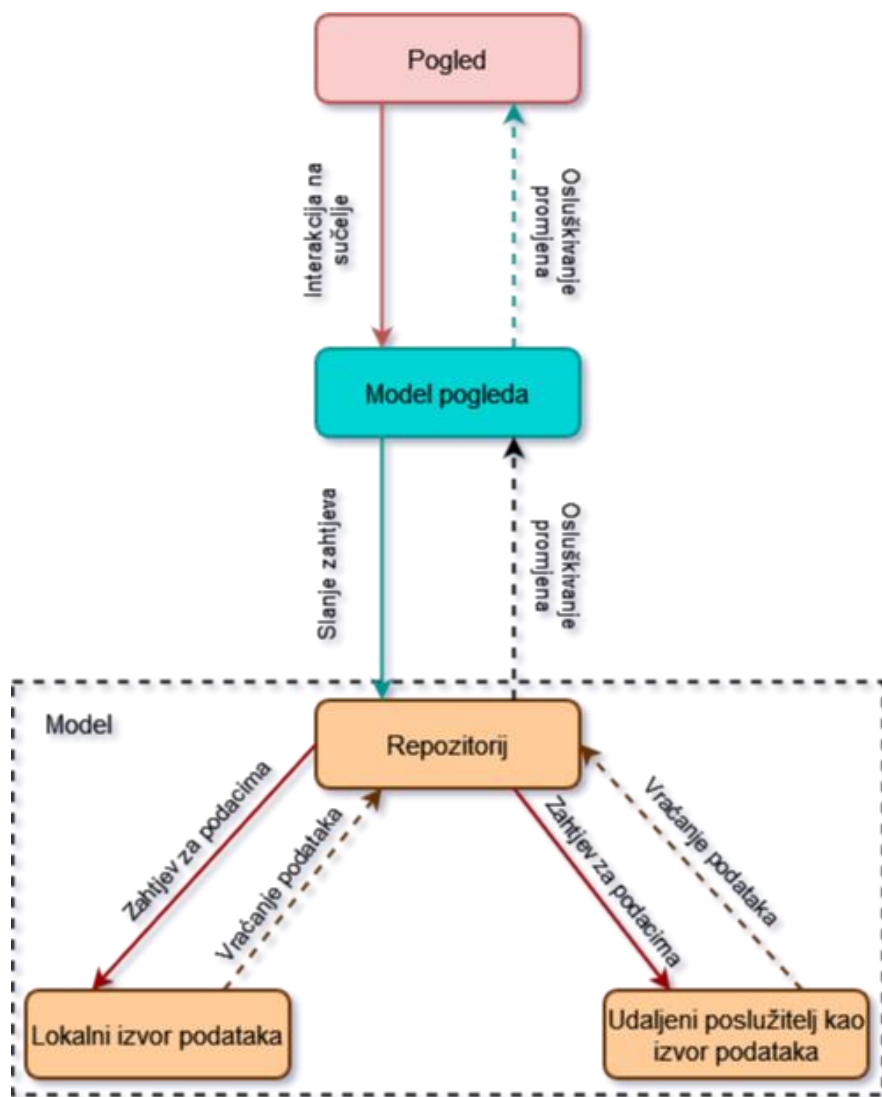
Pogled

Interakcija na sučelje

Osluškivanje promjena

Model pogleda

Slanje zahtjeva

Osluškivanje promjena

Model

Repozitorij

Zahtjev za podacima

Vraćanje podataka

Zahtjev za podacima

Vraćanje podataka

Lokalni izvor podataka

Udaljeni poslužitelj kao izvor podataka